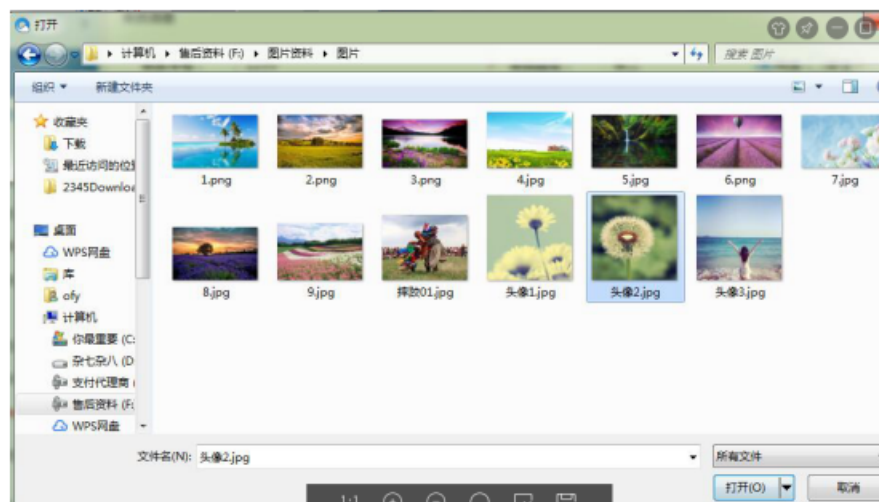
打开

计算机 ▸ 售后资料 (F:) ▸ 图片资料 ▸ 图片

搜索 图片

组织 ▾ 新建文件夹

收藏夹
下载
最近访问的位置
2345Downloads

桌面
WPS网盘
库
ofy
计算机
你最重要 (C:
杂七杂八 (D:
支付代理商 (
售后资料 (F:
WPS网盘

1.png
2.png
3.png
4.jpg
5.jpg
6.png
7.jpg
8.jpg
9.jpg
摔跤01.jpg
头像1.jpg
头像2.jpg
头像3.jpg

文件名(N): 头像2.jpg

所有文件

打开(O)
取消

1:1